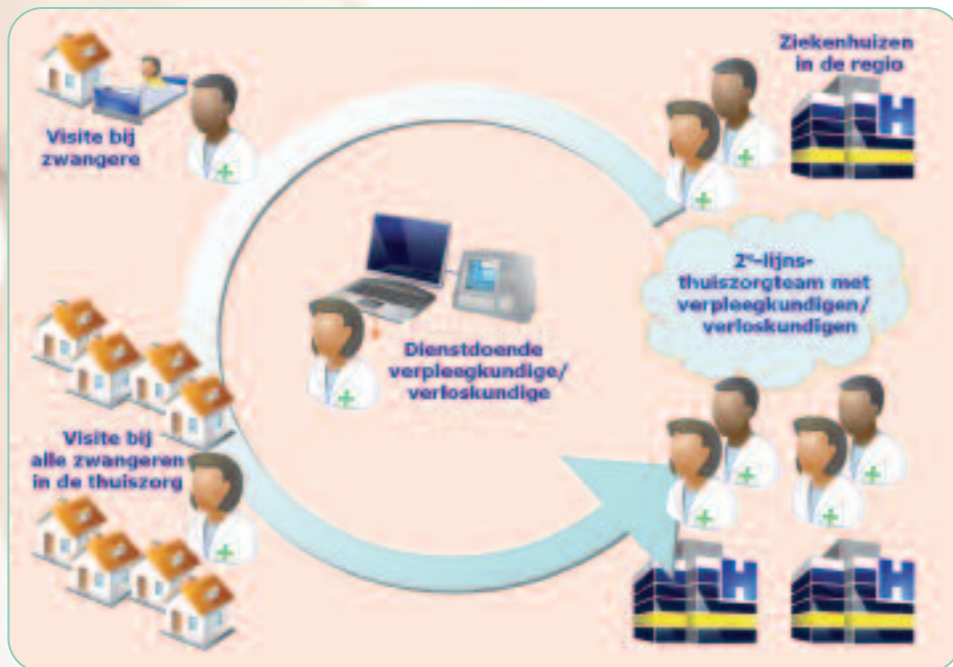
Visite bij zwangere

Ziekenhuizen in de regio

$2^e$-lijns-thuiszorgteam met verpleegkundigen/ verloskundigen

Dienstdoende verpleegkundige/ verloskundige

Visite bij alle zwangeren in de thuiszorg

H

H

H